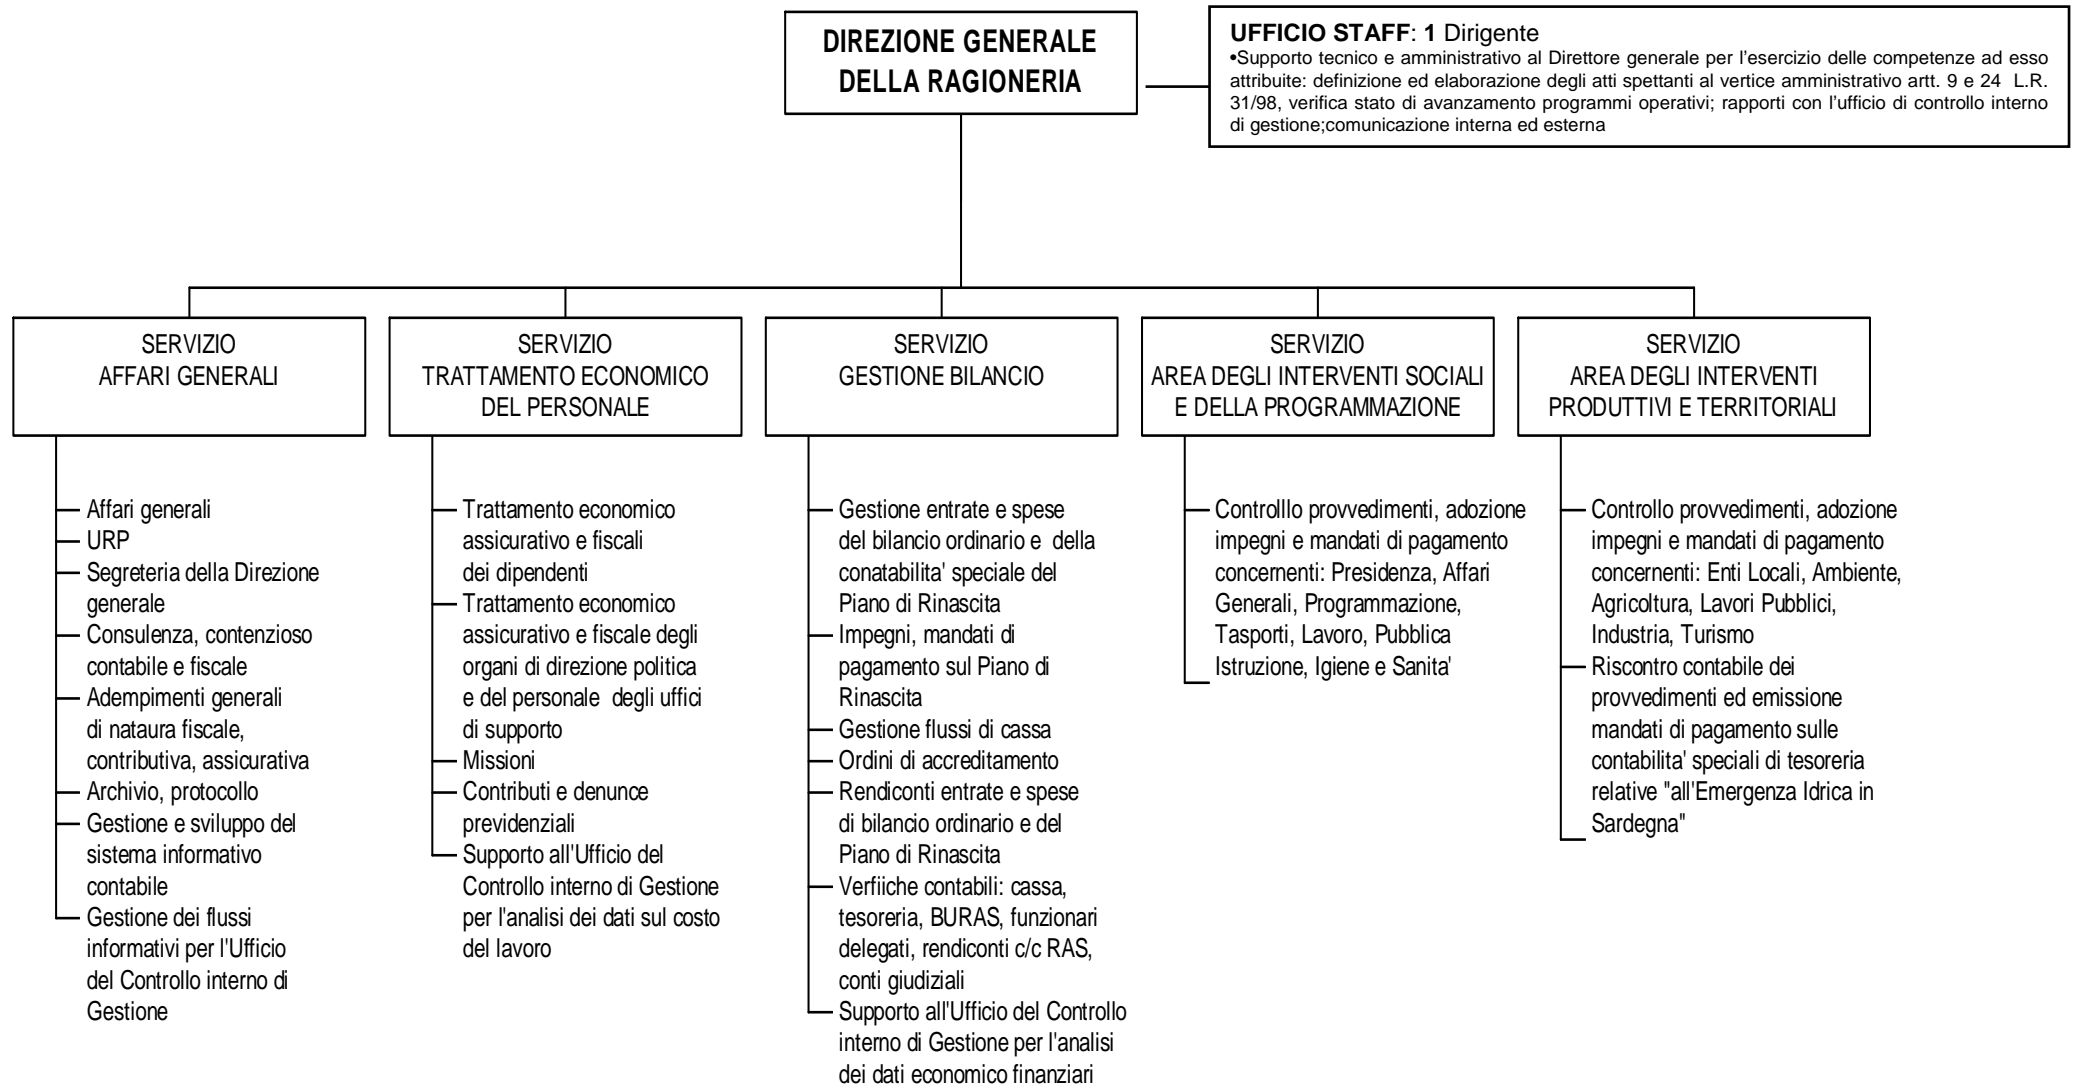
DIREZIONE GENERALE DELLA RAGIONERIA

UFFICIO STAFF: 1 Dirigente
•Supporto tecnico e amministrativo al Direttore generale per l'esercizio delle competenze ad esso attribuite: definizione ed elaborazione degli atti spettanti al vertice amministrativo artt. 9 e 24 L.R. 31/98, verifica stato di avanzamento programmi operativi; rapporti con l'ufficio di controllo interno di gestione;comunicazione interna ed esterna

SERVIZIO AFFARI GENERALI

Affari generali
URP
Segreteria della Direzione generale
Consulenza, contenzioso contabile e fiscale
Adempimenti generali di nataura fiscale, contributiva, assicurativa
Archivio, protocollo
Gestione e sviluppo del sistema informativo contabile
Gestione dei flussi informativi per l'Ufficio del Controllo interno di Gestione

SERVIZIO TRATTAMENTO ECONOMICO DEL PERSONALE

Trattamento economico assicurativo e fiscali dei dipendenti
Trattamento economico assicurativo e fiscale degli organi di direzione politica e del personale degli uffici di supporto
Missioni
Contributi e denunce previdenziali
Supporto all'Ufficio del Controllo interno di Gestione per l'analisi dei dati sul costo del lavoro

SERVIZIO GESTIONE BILANCIO

Gestione entrate e spese del bilancio ordinario e della conatabilita' speciale del Piano di Rinascita
Impegni, mandati di pagamento sul Piano di Rinascita
Gestione flussi di cassa
Ordini di accreditamento
Rendiconti entrate e spese di bilancio ordinario e del Piano di Rinascita
Verfiiche contabili: cassa, tesoreria, BURAS, funzionari delegati, rendiconti c/c RAS, conti giudiziali
Supporto all'Ufficio del Controllo interno di Gestione per l'analisi dei dati economico finanziari

SERVIZIO AREA DEGLI INTERVENTI SOCIALI E DELLA PROGRAMMAZIONE

Controlllo provvedimenti, adozione impegni e mandati di pagamento concernenti: Presidenza, Affari Generali, Programmazione, Tasporti, Lavoro, Pubblica Istruzione, Igiene e Sanita'

SERVIZIO AREA DEGLI INTERVENTI PRODUTTIVI E TERRITORIALI

Controllo provvedimenti, adozione impegni e mandati di pagamento concernenti: Enti Locali, Ambiente, Agricoltura, Lavori Pubblici, Industria, Turismo
Riscontro contabile dei provvedimenti ed emissione mandati di pagamento sulle contabilita' speciali di tesoreria relative "all'Emergenza Idrica in Sardegna"